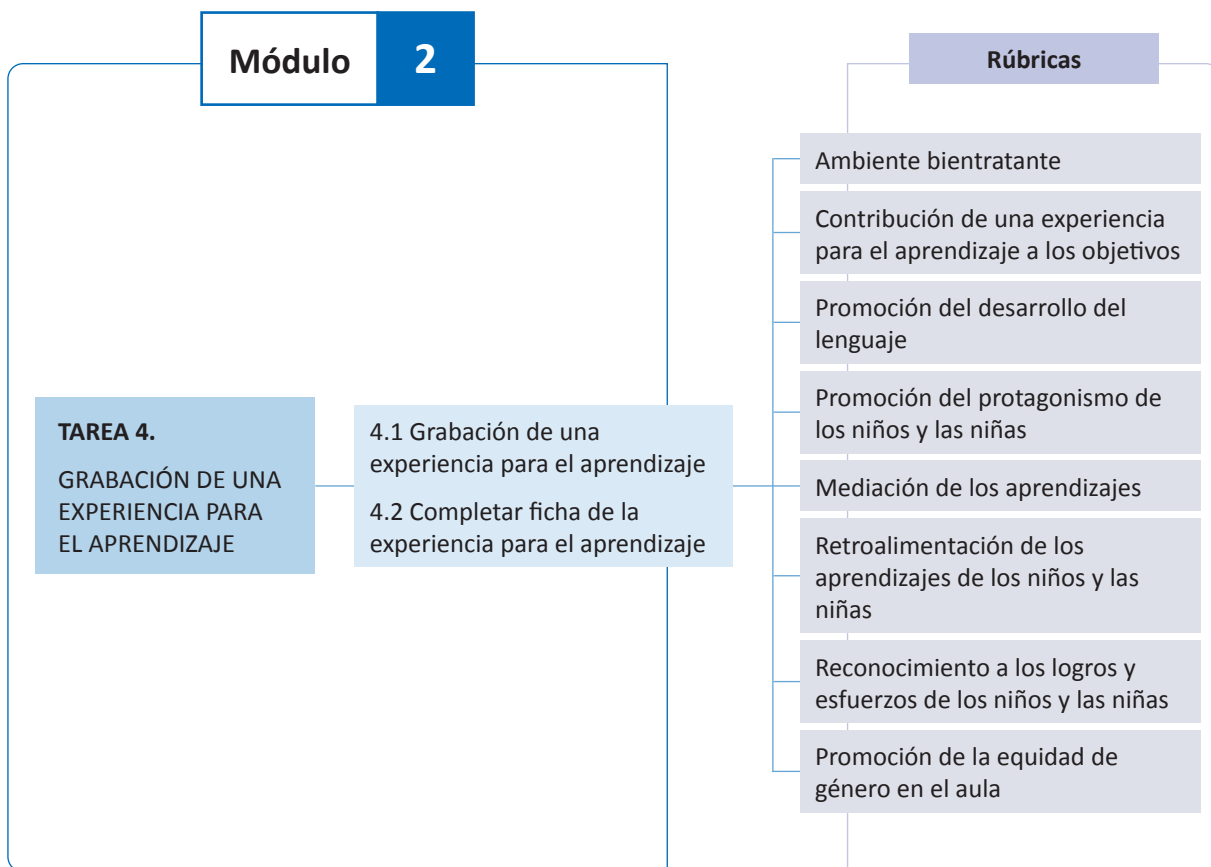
Módulo 2

TAREA 4.

GRABACIÓN DE UNA EXPERIENCIA PARA EL APRENDIZAJE

4.1 Grabación de una experiencia para el aprendizaje

4.2 Completar ficha de la experiencia para el aprendizaje

Rúbricas

Ambiente bientratante

Contribución de una experiencia para el aprendizaje a los objetivos

Promoción del desarrollo del lenguaje

Promoción del protagonismo de los niños y las niñas

Mediación de los aprendizajes

Retroalimentación de los aprendizajes de los niños y las niñas

Reconocimiento a los logros y esfuerzos de los niños y las niñas

Promoción de la equidad de género en el aula